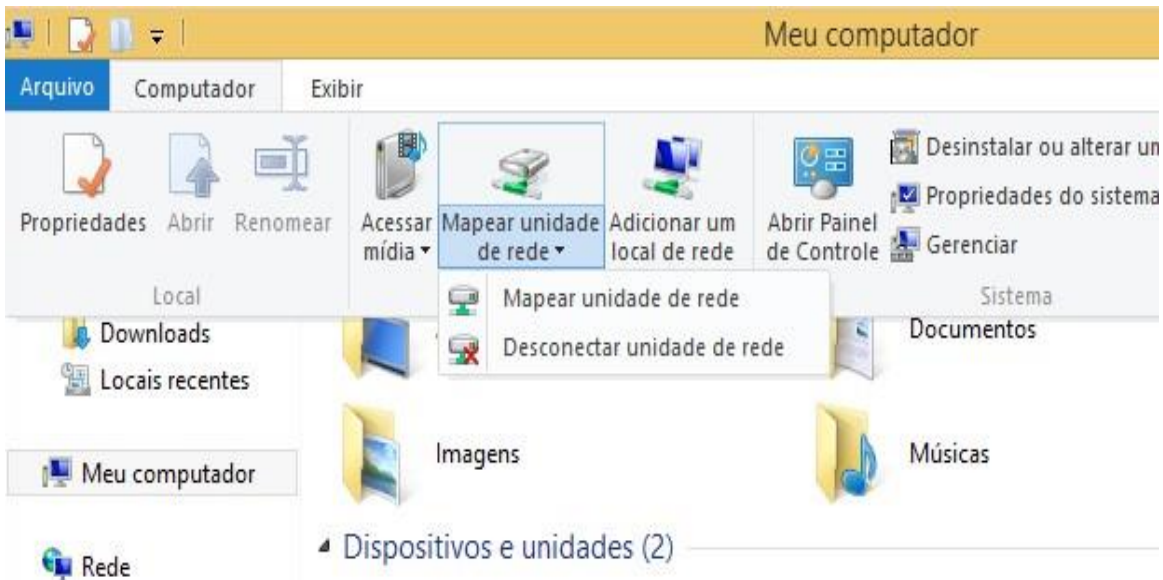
Meu computador

Arquivo Computador Exibir

Propriedades Abrir Renomear

Local

Acessar mídia ▾ Mapear unidade de rede ▾ Adicionar um local de rede

Abrir Painel de Controle

Desinstalar ou alterar un

Propriedades do sistema

Gerenciar

Sistema

Mapear unidade de rede

Desconectar unidade de rede

Downloads

Locais recentes

Meu computador

Rede

Documentos

Imagens

Músicas

◢ Dispositivos e unidades (2)